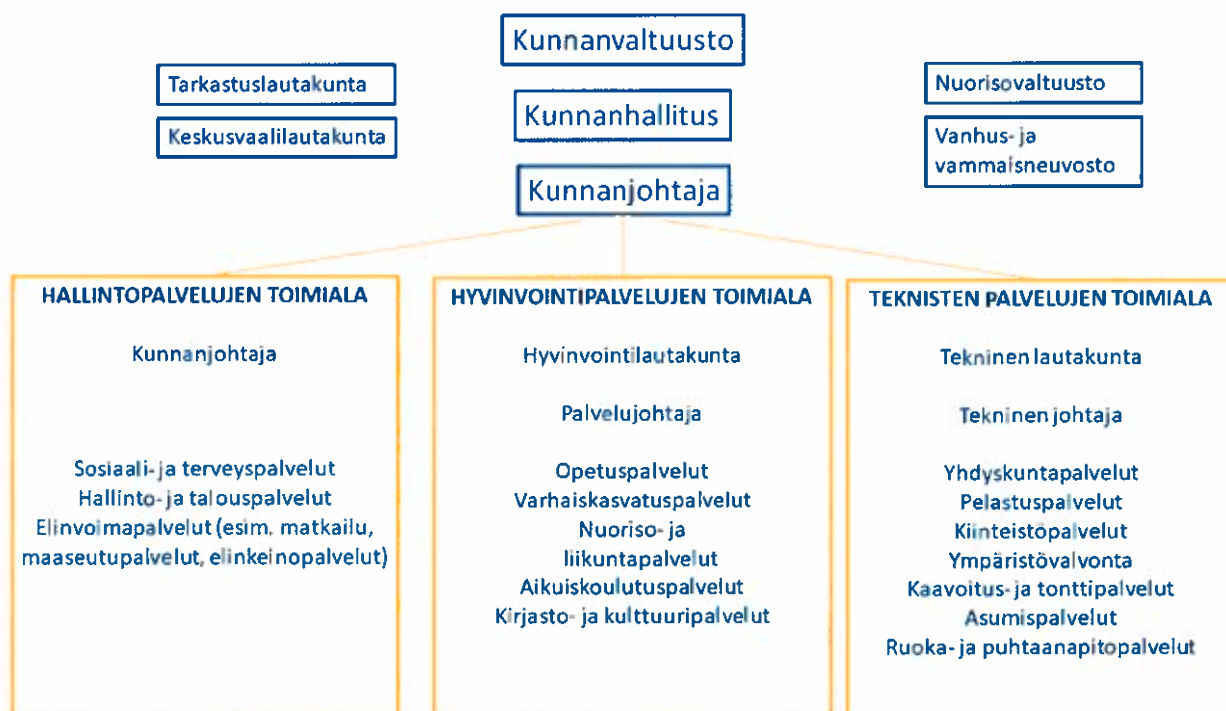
Kunnanvaltuusto

Tarkastuslautakunta

Keskusvaalilautakunta

Kunnanhallitus

Kunnanjohtaja

Nuorisovaltuusto

Vanhus- ja vammaisneuvosto

HALLINTOPALVELUJEN TOIMIALA

Kunnanjohtaja

Sosiaali- ja terveyspalvelut
Hallinto- ja talouspalvelut
Elinvoimapalvelut (esim. matkailu, maaseutupalvelut, elinkeinopalvelut)

HYVINVOINTIPALVELUJEN TOIMIALA

Hyvinvointilautakunta

Palvelujohtaja

Opetuspalvelut
Varhaiskasvatuspalvelut
Nuoriso- ja liikuntapalvelut
Aikuiskoulutuspalvelut
Kirjasto- ja kulttuuripalvelut

TEKNISTEN PALVELUJEN TOIMIALA

Tekninen lautakunta

Tekninen johtaja

Yhdyskuntapalvelut
Pelastuspalvelut
Kiinteistöpalvelut
Ympäristövalvonta
Kaavoitus- ja tonttipalvelut
Asumispalvelut
Ruoka- ja puhtaanapitopalvelut